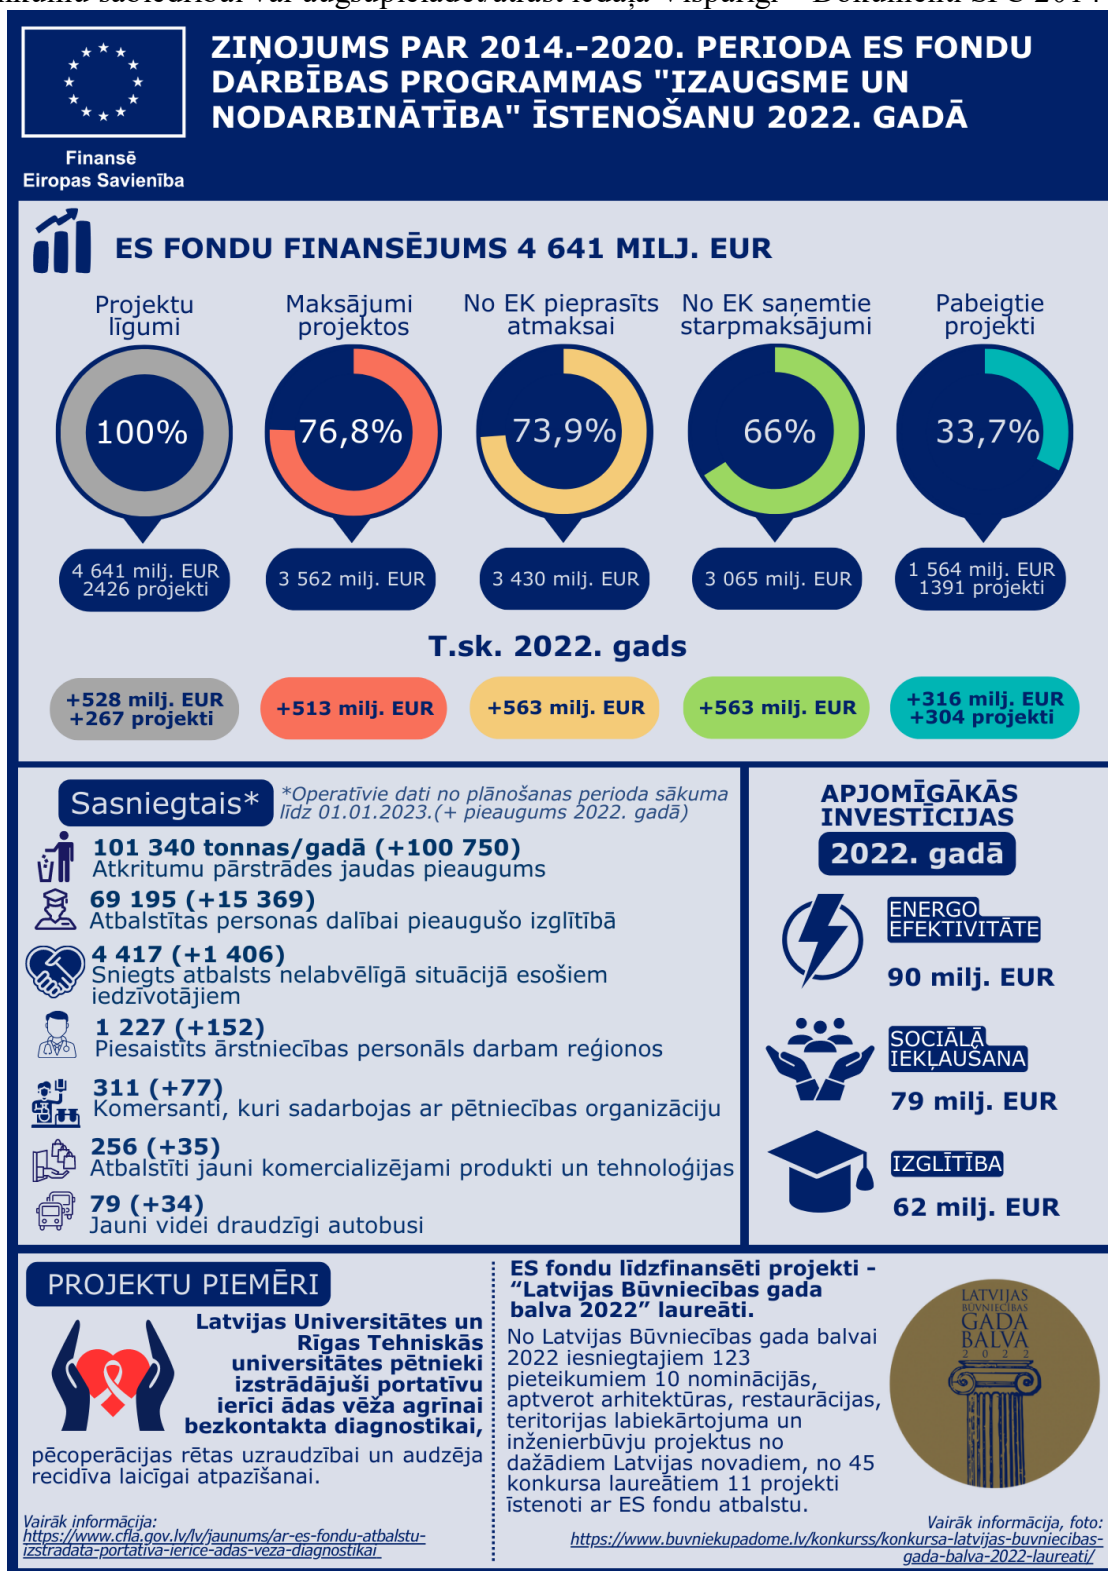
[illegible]

Finansē Eiropas Savienība

ZIŅOJUMS PAR 2014.-2020. PERIODA ES FONDU DARBĪBAS PROGRAMMAS "IZAUGSME UN NODARBINĀTĪBA" ĪSTENOŠANU 2022. GADĀ

ES FONDU FINANSĒJUMS 4 641 MILJ. EUR

| Projektu līgumi | Maksājumi projektos | No EK pieprasīts atmaksai | No EK saņemtie starpmaksājumi | Pabeigtie projekti |
|---|---|---|---|---|
| 100% | 76,8% | 73,9% | 66% | 33,7% |
| 4 641 milj. EUR 2426 projekti | 3 562 milj. EUR | 3 430 milj. EUR | 3 065 milj. EUR | 1 564 milj. EUR 1391 projekti |

T.sk. 2022. gads

| +528 milj. EUR +267 projekti | +513 milj. EUR | +563 milj. EUR | +563 milj. EUR | +316 milj. EUR +304 projekti |
|---|---|---|---|---|

Sasniegtais* *Operatīvie dati no plānošanas perioda sākuma līdz 01.01.2023.(+ pieaugums 2022. gadā)

101 340 tonnas/gadā (+100 750)
Atkritumu pārstrādes jaudas pieaugums

69 195 (+15 369)
Atbalstītas personas dalībai pieaugušo izglītībā

4 417 (+1 406)
Sniegts atbalsts nelabvēlīgā situācijā esošiem iedzīvotājiem

1 227 (+152)
Piesaistīts ārstniecības personāls darbam reģionos

311 (+77)
Komersanti, kuri sadarbojas ar pētniecības organizāciju

256 (+35)
Atbalstīti jauni komercializējami produkti un tehnoloģijas

79 (+34)
Jauni videi draudzīgi autobusi

APJOMĪGĀKĀS INVESTĪCIJAS
2022. gadā

ENERGO EFEKTIVITĀTE
90 milj. EUR

SOCIĀLĀ IEKĻAUŠANA
79 milj. EUR

IZGLĪTĪBA
62 milj. EUR

PROJEKTU PIEMĒRI

Latvijas Universitātes un Rīgas Tehniskās universitātes pētnieki izstrādājuši portatīvu ierīci ādas vēža agrīnai bezkontakta diagnostikai, pēcoperācijas rētas uzraudzībai un audzēja recidīva laicīgai atpazīšanai.

Vairāk informācija:
https://www.cfla.gov.lv/lv/jaunums/ar-es-fondu-atbalstu-izstradata-portativa-ierice-adas-veza-diagnostikai

ES fondu līdzfinansēti projekti - "Latvijas Būvniecības gada balva 2022" laureāti.
No Latvijas Būvniecības gada balvai 2022 iesniegtajiem 123 pieteikumiem 10 nominācijās, aptverot arhitektūras, restaurācijas, teritorijas labiekārtojuma un inženierbūvju projektus no dažādiem Latvijas novadiem, no 45 konkursa laureātiem 11 projekti īstenoti ar ES fondu atbalstu.

LATVIJAS BŪVNIECĪBAS GADA BALVA 2022

Vairāk informācija, foto:
https://www.buvniekupadome.lv/konkurss/konkursa-latvijas-buvniecibas-gada-balva-2022-laureati/